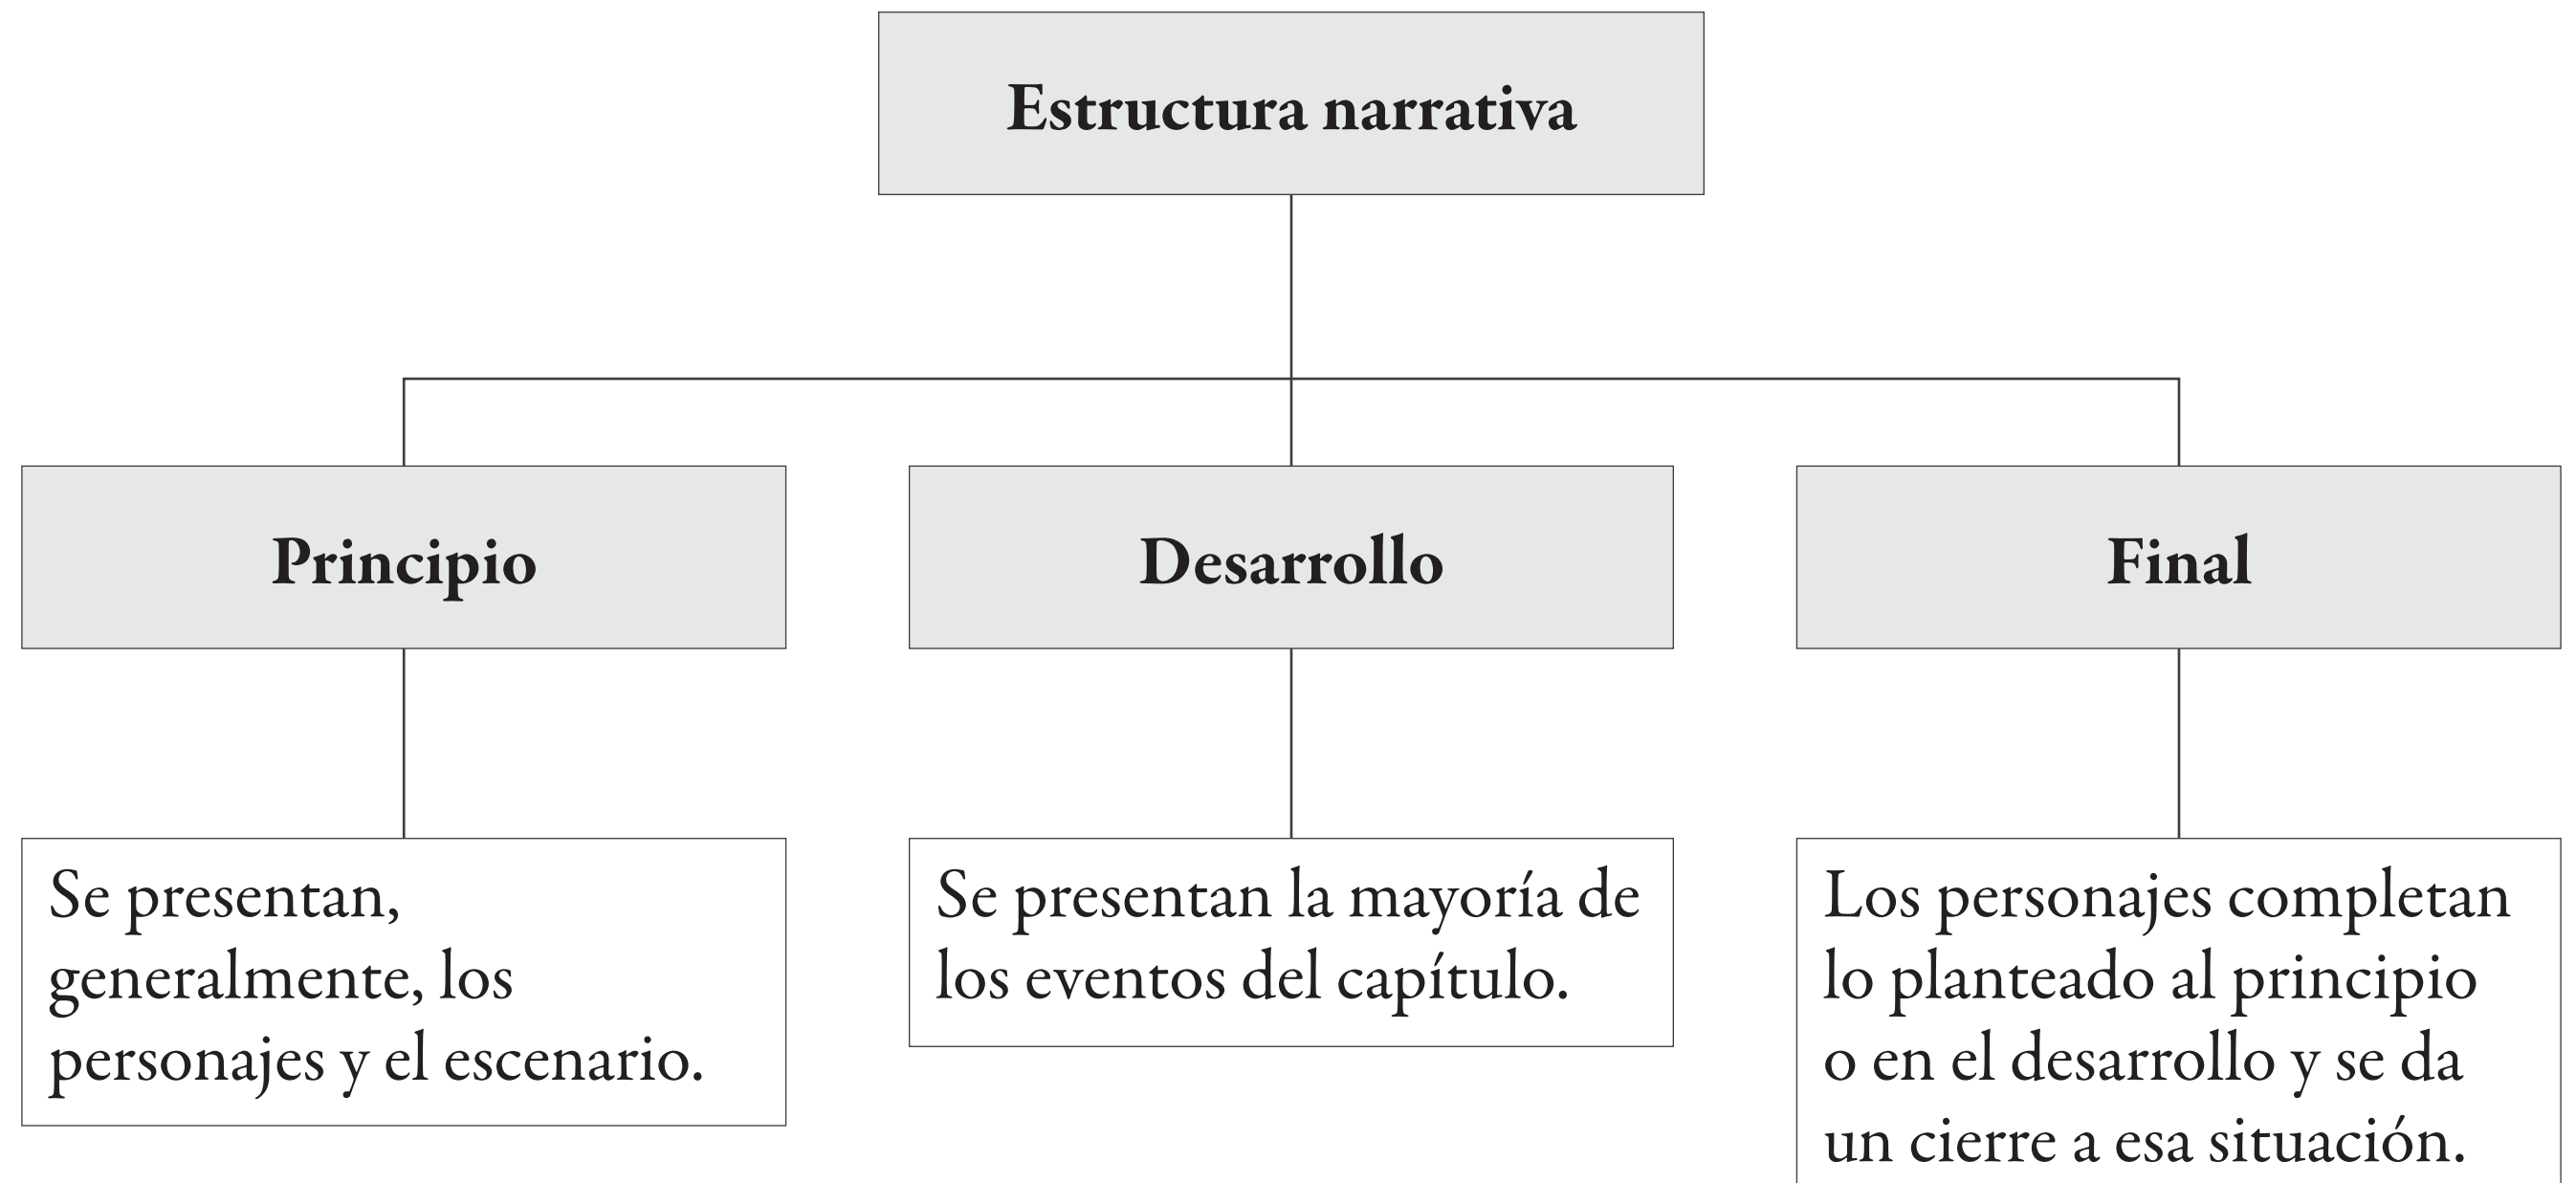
Estructura narrativa

Principio

Desarrollo

Final

Se presentan, generalmente, los personajes y el escenario.

Se presentan la mayoría de los eventos del capítulo.

Los personajes completan lo planteado al principio o en el desarrollo y se da un cierre a esa situación.